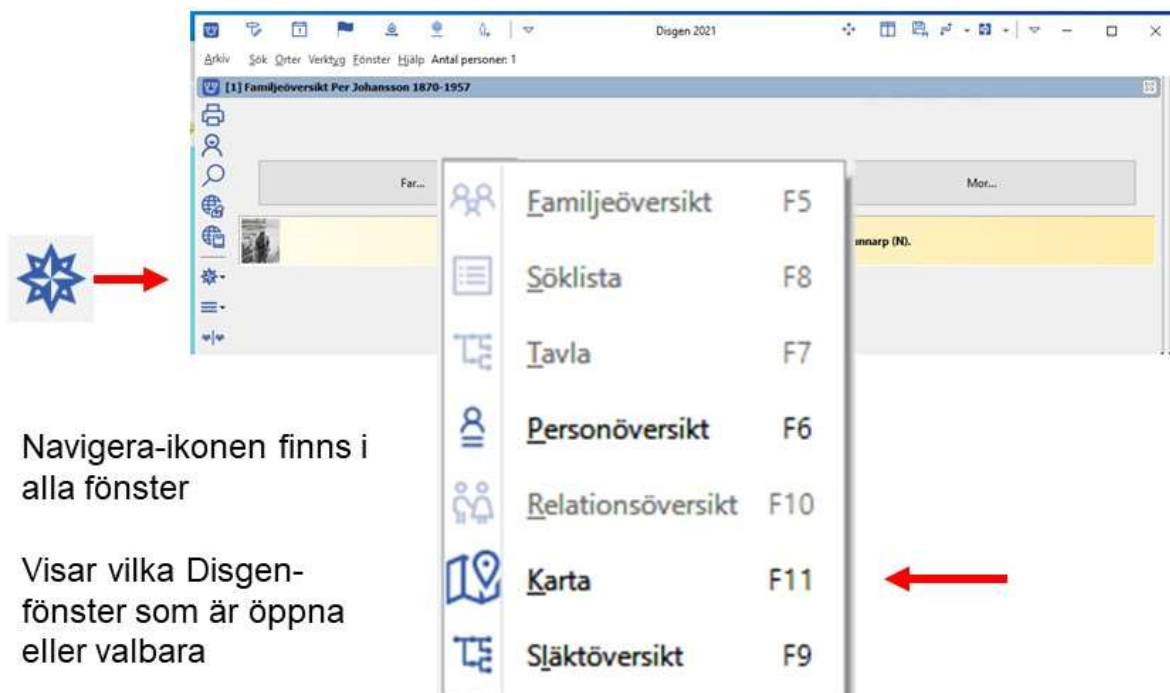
Disgen 2021

Arkiv Sök Orter Verktyg Fönster Hjälp Antal personer: 1

[1] Familjeöversikt Per Johansson 1870-1957

Far...

Mor...

nnarp (N).

Familjeöversikt F5

Söklista F8

Tavla F7

Personöversikt F6

Relationsöversikt F10

Karta F11

Släktöversikt F9

Navigera-ikonen finns i alla fönster

Visar vilka Disgen-fönster som är öppna eller valbara